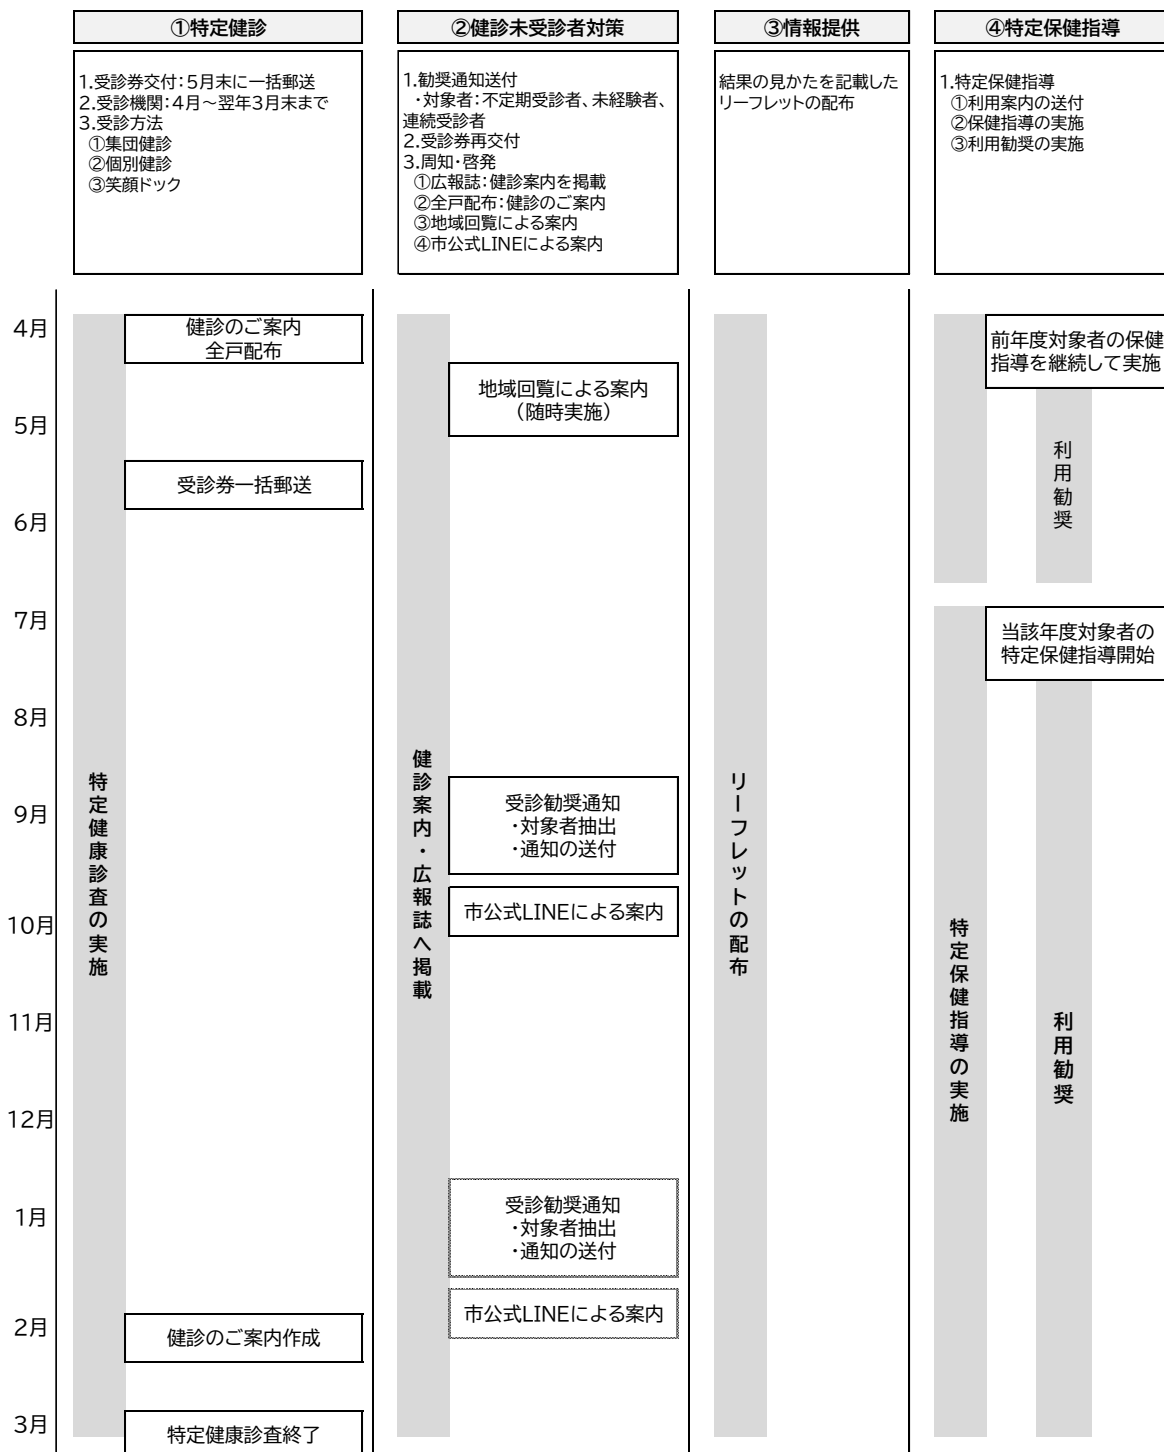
①特定健診

1.受診券交付:5月末に一括郵送
2.受診機関:4月～翌年3月末まで
3.受診方法
①集団健診
②個別健診
③笑顔ドック

②健診未受診者対策

1.勧奨通知送付
・対象者:不定期受診者、未経験者、連続受診者
2.受診券再交付
3.周知・啓発
①広報誌:健診案内を掲載
②全戸配布:健診のご案内
③地域回覧による案内
④市公式LINEによる案内

③情報提供

結果の見かたを記載したリーフレットの配布

④特定保健指導

1.特定保健指導
①利用案内の送付
②保健指導の実施
③利用勧奨の実施

4月
5月
6月
7月
8月
9月
10月
11月
12月
1月
2月
3月

特定健康診査の実施

健診のご案内
全戸配布

受診券一括郵送

健診のご案内作成

特定健康診査終了

健診案内・広報誌へ掲載

地域回覧による案内
（随時実施）

受診勧奨通知
・対象者抽出
・通知の送付

市公式LINEによる案内

受診勧奨通知
・対象者抽出
・通知の送付

市公式LINEによる案内

リーフレットの配布

前年度対象者の保健指導を継続して実施

利用勧奨

当該年度対象者の特定保健指導開始

特定保健指導の実施

利用勧奨